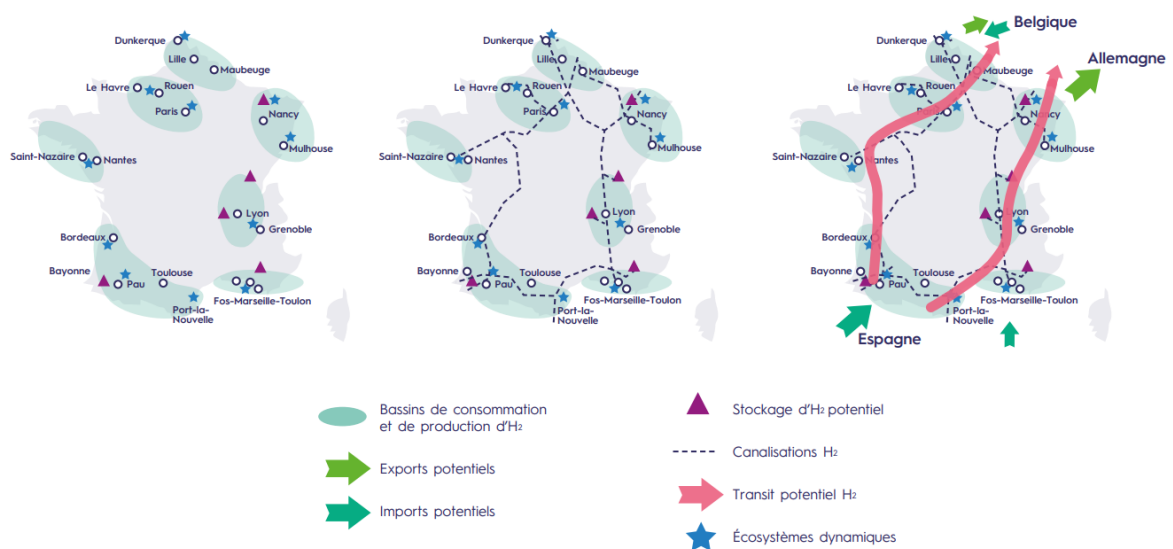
Dunkerque
Lille
Maubeuge
Le Havre
Rouen
Paris
Nancy
Mulhouse
Saint-Nazaire
Nantes
Lyon
Grenoble
Bordeaux
Bayonne
Pau
Toulouse
Fos-Marseille-Toulon
Port-la-Nouvelle

Dunkerque
Lille
Maubeuge
Le Havre
Rouen
Paris
Nancy
Mulhouse
Saint-Nazaire
Nantes
Lyon
Grenoble
Bordeaux
Bayonne
Pau
Toulouse
Fos-Marseille-Toulon
Port-la-Nouvelle

Belgique
Allemagne
Dunkerque
Lille
Maubeuge
Le Havre
Rouen
Paris
Nancy
Mulhouse
Saint-Nazaire
Nantes
Lyon
Grenoble
Bordeaux
Bayonne
Pau
Toulouse
Fos-Marseille-Toulon
Port-la-Nouvelle
Espagne

Bassins de consommation et de production d'$H_2$

Exports potentiels

Imports potentiels

Stockage d'$H_2$ potentiel

Canalisations $H_2$

Transit potentiel $H_2$

Écosystèmes dynamiques